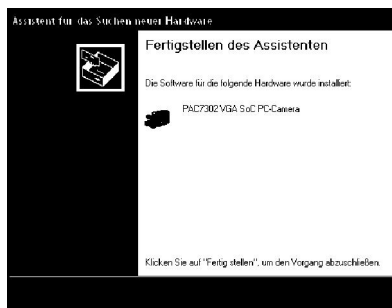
Assistent für das Suchen neuer Hardware

Fertigstellen des Assistenten

Die Software für die folgende Hardware wurde installiert:

PAC7302 VGA SoC PC-Camera

Klicken Sie auf "Fertig stellen", um den Vorgang abzuschließen.